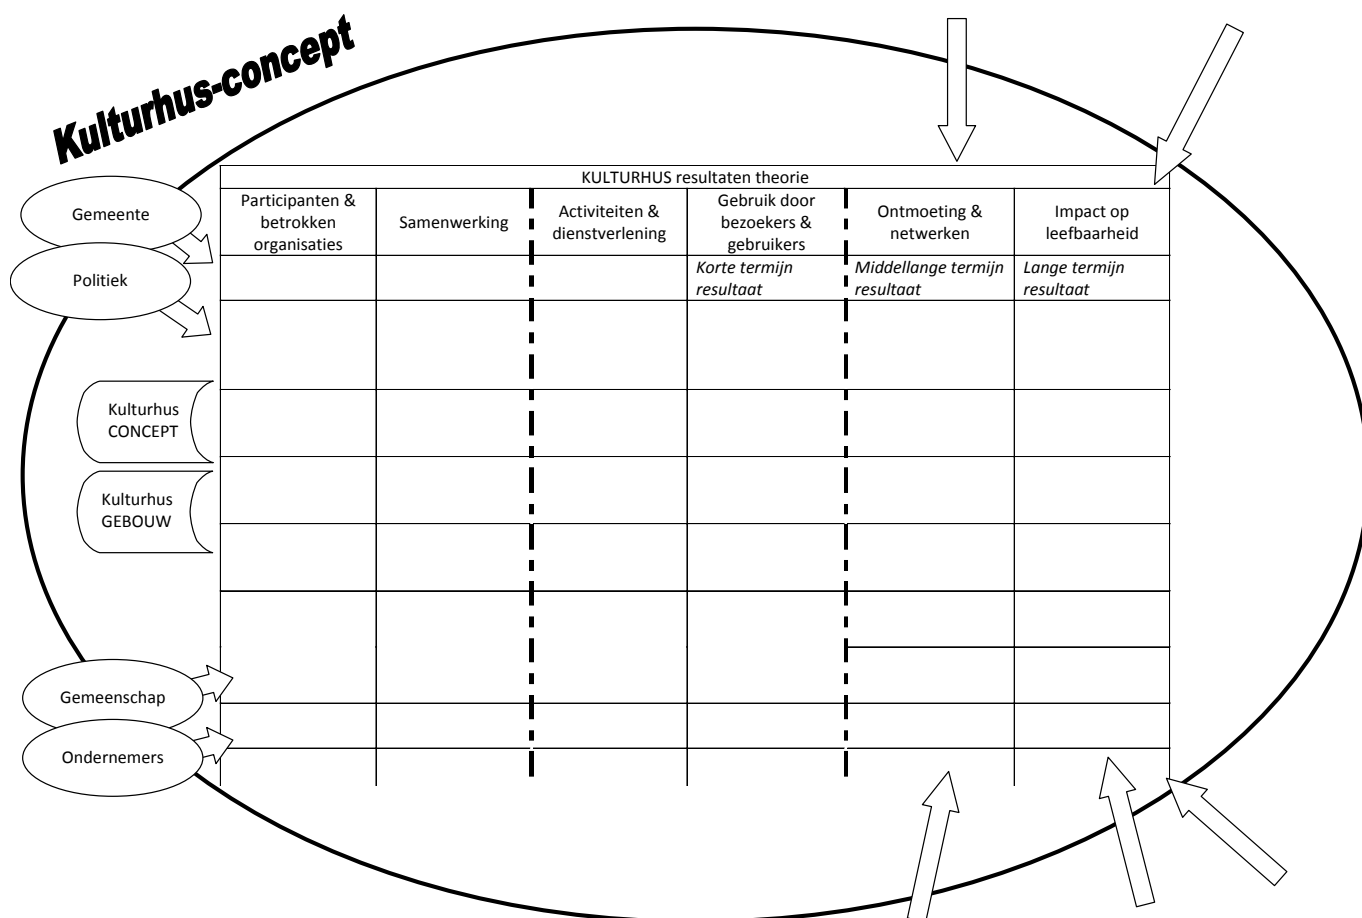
Kulturhus-concept

Gemeente

Politiek

Kulturhus CONCEPT

Kulturhus GEBOUW

Gemeenschap

Ondernemers

| KULTURHUS resultaten theorie | | | | | |
|---|---|---|---|---|---|
| Participanten & betrokken organisaties | Samenwerking | Activiteiten & dienstverlening | Gebruik door bezoekers & gebruikers | Ontmoeting & netwerken | Impact op leefbaarheid |
| | | | *Korte termijn resultaat* | *Middellange termijn resultaat* | *Lange termijn resultaat* |